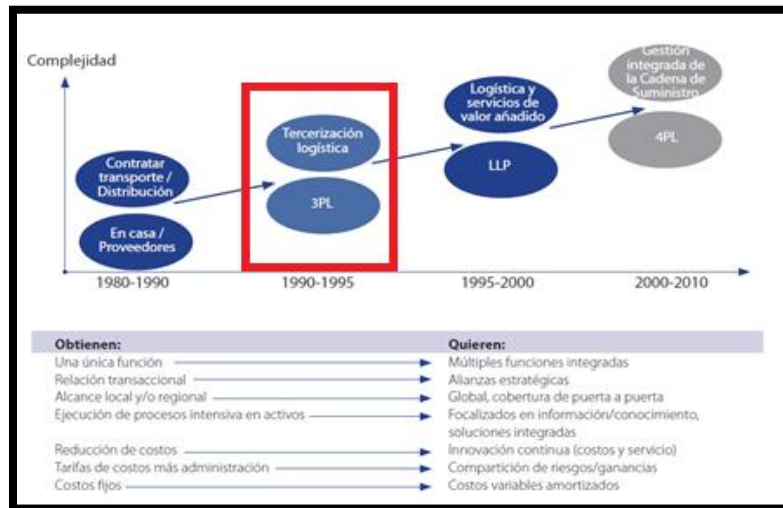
Complejidad

Contratar transporte / Distribución

En casa / Proveedores

Tercerización logística

3PL

Logística y servicios de valor añadido

LLP

Gestión integrada de la Cadena de Suministro

4PL

1980-1990

1990-1995

1995-2000

2000-2010

| Obtienen: | Quieren: |
|---|---|
| Una única función | Múltiples funciones integradas |
| Relación transaccional | Alianzas estratégicas |
| Alcance local y/o regional | Global, cobertura de puerta a puerta |
| Ejecución de procesos intensiva en activos | Focalizados en información/conocimiento, soluciones integradas |
| Reducción de costos | Innovación continua (costos y servicio) |
| Tarifas de costos más administración | Compartición de riesgos/ganancias |
| Costos fijos | Costos variables amortizados |